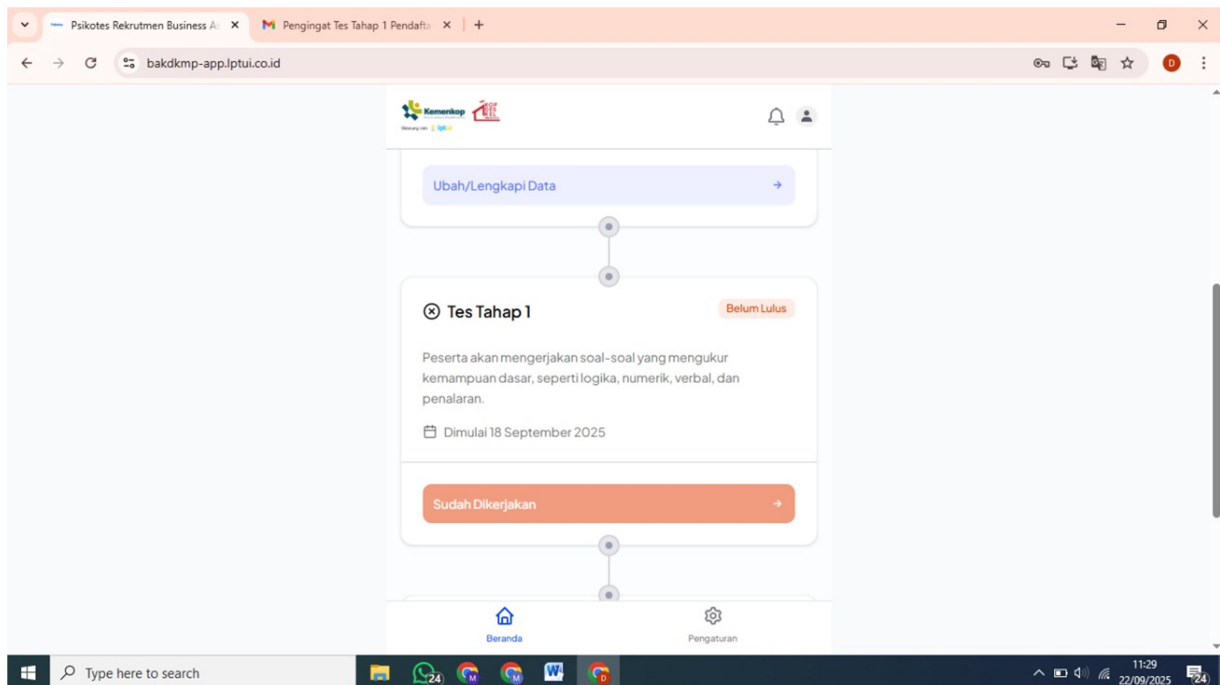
Psikotes Rekrutmen Business A
Pengingat Tes Tahap 1 Pendafta
bakdkmp-app.lptui.co.id

Kemenkop

Ubah/Lengkapi Data

Tes Tahap 1
Belum Lulus

Peserta akan mengerjakan soal-soal yang mengukur kemampuan dasar, seperti logika, numerik, verbal, dan penalaran.

Dimulai 18 September 2025

Sudah Dikerjakan

Beranda
Pengaturan

Type here to search
11:29
22/09/2025